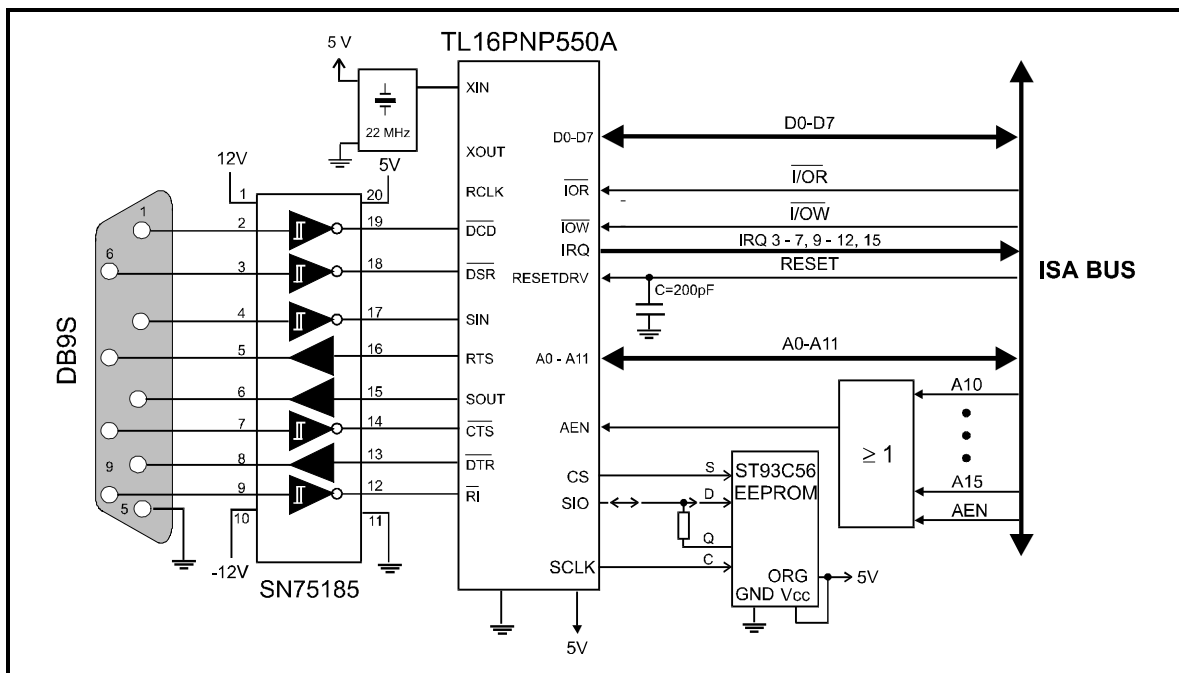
5 V

TL16PNP550A

22 MHz

XIN

XOUT

D0-D7

D0-D7

12V

5V

1

20

RCLK

$\overline{IOR}$

$\overline{I/OR}$

$\overline{IOW}$

$\overline{I/OW}$

1

2

19

$\overline{DCD}$

IRQ

IRQ 3 - 7, 9 - 12, 15

6

3

18

$\overline{DSR}$

RESETDRV

RESET

ISA BUS

C=200pF

4

17

SIN

DB9S

5

16

RTS

A0 - A11

A0-A11

6

15

SOUT

A10

7

14

$\overline{CTS}$

AEN

$\geq 1$

9

8

13

$\overline{DTR}$

CS

S

ST93C56

9

12

$\overline{RI}$

SIO

D

EEPROM

A15

5

AEN

10

11

Q

-12V

SCLK

C

ORG

5V

SN75185

GND Vcc

5V